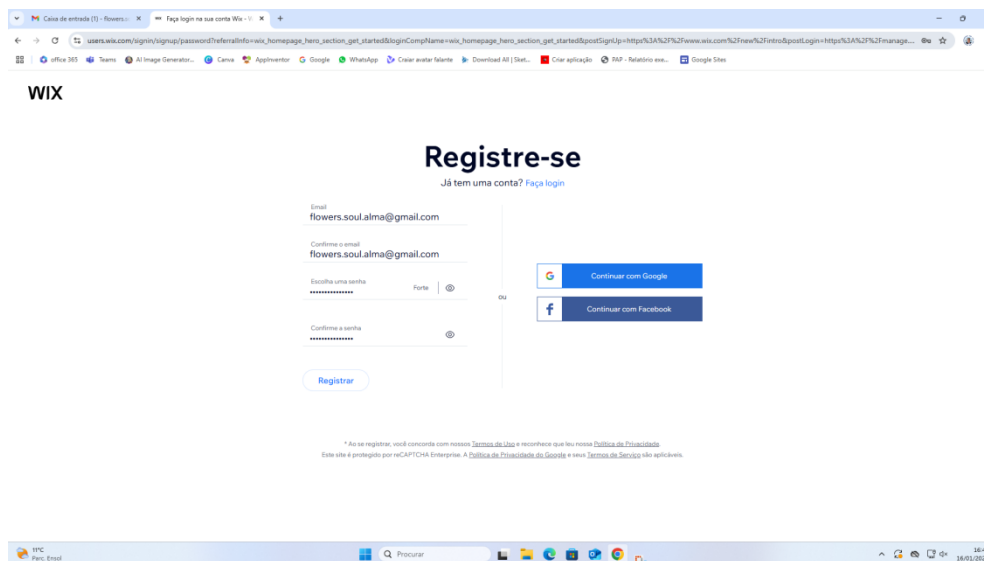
Caixa de entrada (1) - flowers.s
Faça login na sua conta Wix - W
users.wix.com/signin/signup/password?referralInfo=wix_homepage_hero_section_get_started&loginCompName=wix_homepage_hero_section_get_started&postSignUp=https%3A%2F%2Fwww.wix.com%2Fnew%2Fintro&postLogin=https%3A%2F%2Fmanage...
office 365 Teams AI Image Generator... Canva AppInventor Google WhatsApp Criar avatar falante Download All | Sket... Criar aplicação PAP - Relatório exe... Google Sites

WIX

Registre-se

Já tem uma conta? Faça login

Email
flowers.soul.alma@gmail.com

Confirme o email
flowers.soul.alma@gmail.com

Escolha uma senha
••••••••••••••••
Forte

Confirme a senha
••••••••••••••••

Registrar

ou

Continuar com Google

Continuar com Facebook

* Ao se registrar, você concorda com nossos Termos de Uso e reconhece que leu nossa Política de Privacidade.
Este site é protegido por reCAPTCHA Enterprise. A Política de Privacidade do Google e seus Termos de Serviço são aplicáveis.

11°C
Perc. Ensol.
Procurar
16:4
16/01/202